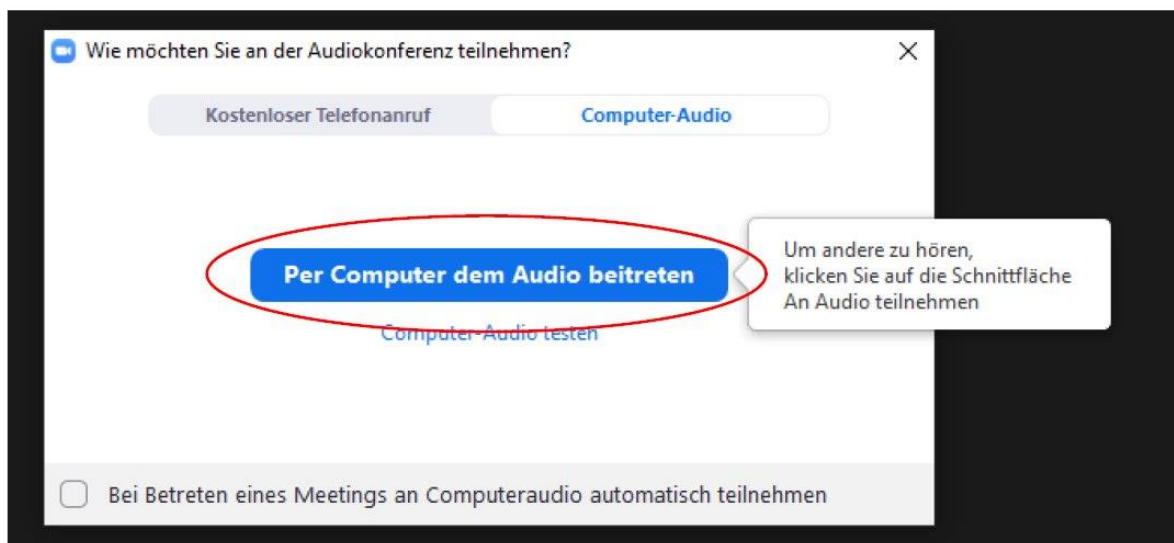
Wie möchten Sie an der Audiokonferenz teilnehmen?

Kostenloser Telefonanruf

Computer-Audio

Per Computer dem Audio beitreten

Computer-Audio testen

Um andere zu hören, klicken Sie auf die Schnittfläche An Audio teilnehmen

Bei Betreten eines Meetings an Computeraudio automatisch teilnehmen